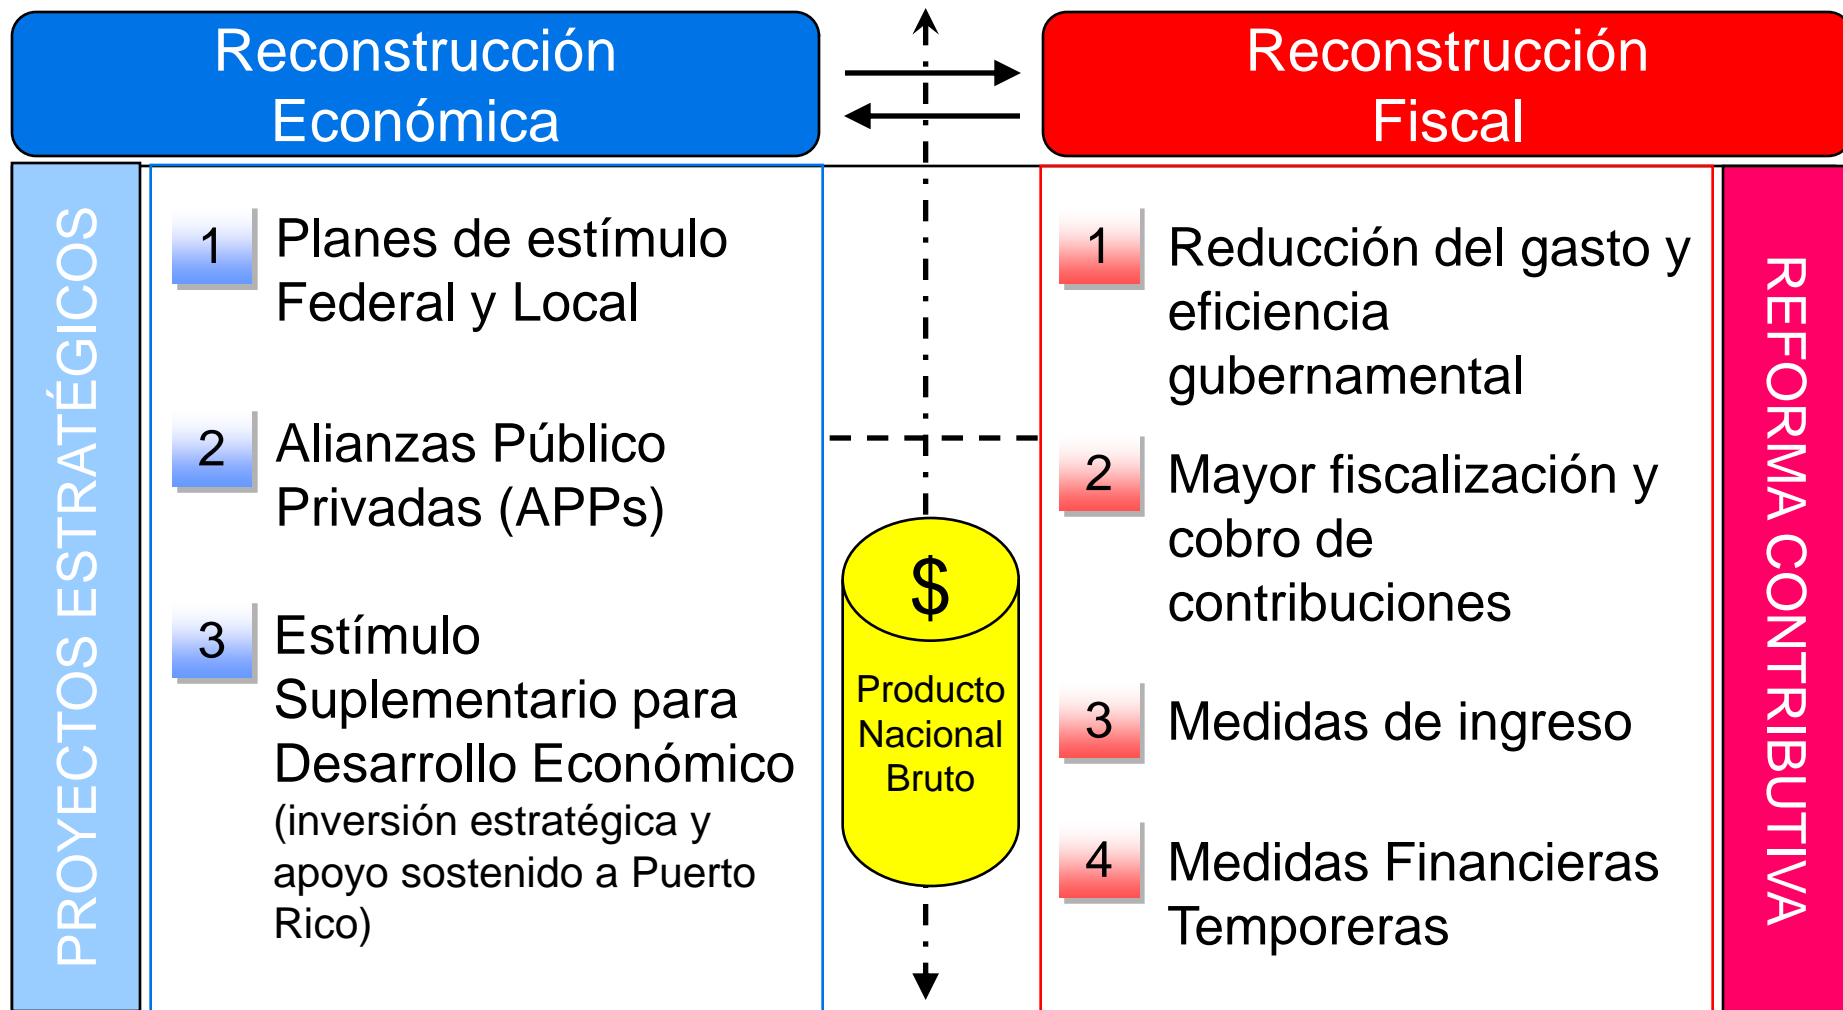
Reconstrucción Económica

Reconstrucción Fiscal

PROYECTOS ESTRATÉGICOS

1 Planes de estímulo Federal y Local

2 Alianzas Público Privadas (APPs)

3 Estímulo Suplementario para Desarrollo Económico (inversión estratégica y apoyo sostenido a Puerto Rico)

$

Producto Nacional Bruto

1 Reducción del gasto y eficiencia gubernamental

2 Mayor fiscalización y cobro de contribuciones

3 Medidas de ingreso

4 Medidas Financieras Temporeras

REFORMA CONTRIBUTIVA